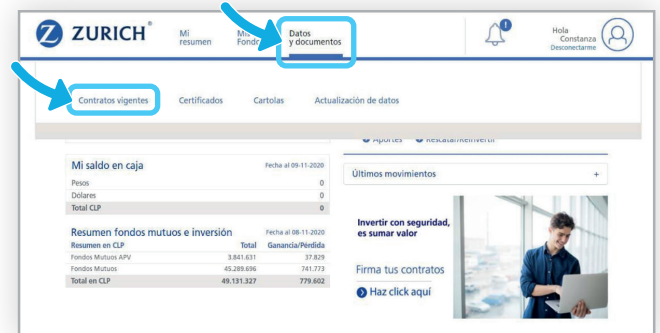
ZURICH®

Mi resumen

Mis Fond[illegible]

Datos y documentos

Hola Constanza
Desconectarme

Contratos vigentes

Certificados

Cartolas

Actualización de datos

Aportes

Rescatar/Reinvertir

Mi saldo en caja

Fecha al 09-11-2020

| | |
|---|---|
| Pesos | 0 |
| Dolares | 0 |
| Total CLP | 0 |

Últimos movimientos

+

Resumen fondos mutuos e inversión

Fecha al 08-11-2020

| Resumen en CLP | Total | Ganancia/Pérdida |
|---|---|---|
| Fondos Mutuos APV | 3.841.631 | 37.829 |
| Fondos Mutuos | 45.289.696 | 741.773 |
| Total en CLP | 49.131.327 | 779.602 |

Invertir con seguridad, es sumar valor

Firma tus contratos

Haz click aquí